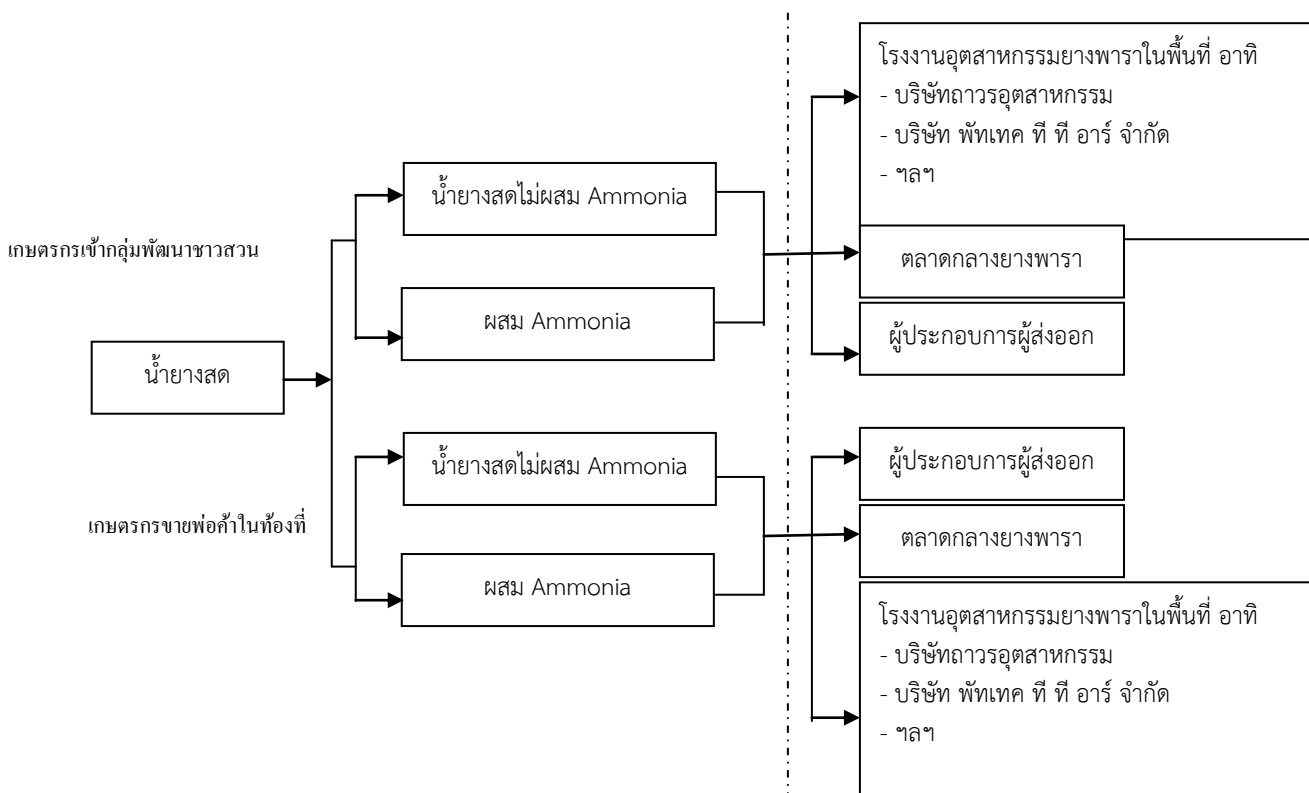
น้ำยางสด

เกษตรกรเข้ากลุ่มพัฒนาชาวสวน

น้ำยางสดไม่ผสม Ammonia

ผสม Ammonia

โรงงานอุตสาหกรรมยางพาราในพื้นที่ อาทิ
- บริษัทถาวรอุตสาหกรรม
- บริษัท พัทเทค ที ที อาร์ จำกัด
- ฯลฯ

ตลาดกลางยางพารา

ผู้ประกอบการผู้ส่งออก

เกษตรกรขายพ่อค้าในท้องที่

น้ำยางสดไม่ผสม Ammonia

ผสม Ammonia

ผู้ประกอบการผู้ส่งออก

ตลาดกลางยางพารา

โรงงานอุตสาหกรรมยางพาราในพื้นที่ อาทิ
- บริษัทถาวรอุตสาหกรรม
- บริษัท พัทเทค ที ที อาร์ จำกัด
- ฯลฯ